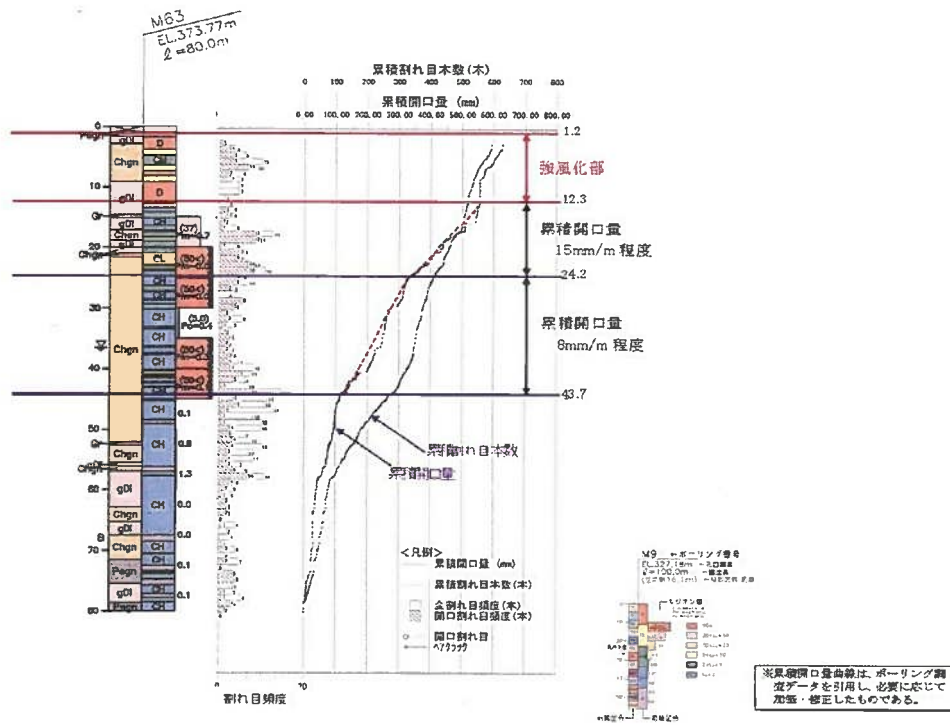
M63
EL.373.77m
ℓ=80.0m

累積割れ目本数(本)
0 100 200 300 400 500 600 700 800
累積開口量 (mm)
0.00 100.00 200.00 300.00 400.00 500.00 600.00 700.00 800.00

0
Pegn
gDi
Chgn
D
CH
D
10
gDi
D
Gr
CH
gDi
Chgn
gDi
(37)
20
Chgn
CL
(30<)
CH
(30<)
30
CH
(5.0)
CH
Chgn
CH
(30<)
40
CH
(30<)
CH
50
CH
0.1
Gr
CH
0.8
Chgn
1.3
60
gDi
CH
0.0
Chgn
gDi
0.0
70
Chgn
CH
0.1
Pegn
CH
80
Pegn
CH
0.1

1.2
強風化部
12.3
累積開口量
15mm/m 程度
24.2
累積開口量
8mm/m 程度
43.7

累積割れ目本数
累積開口量

<凡例>
累積開口量 (mm)
累積割れ目本数(本)
全割れ目頻度(本)
開口割れ目頻度(本)
開口割れ目
ヘアクラック

0
割れ目頻度
10

M9 ←ボーリング番号
EL.327.18m
ℓ=100.0m
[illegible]

※累積開口量曲線は、ボーリング調査データを引用し、必要に応じて加筆・修正したものである。